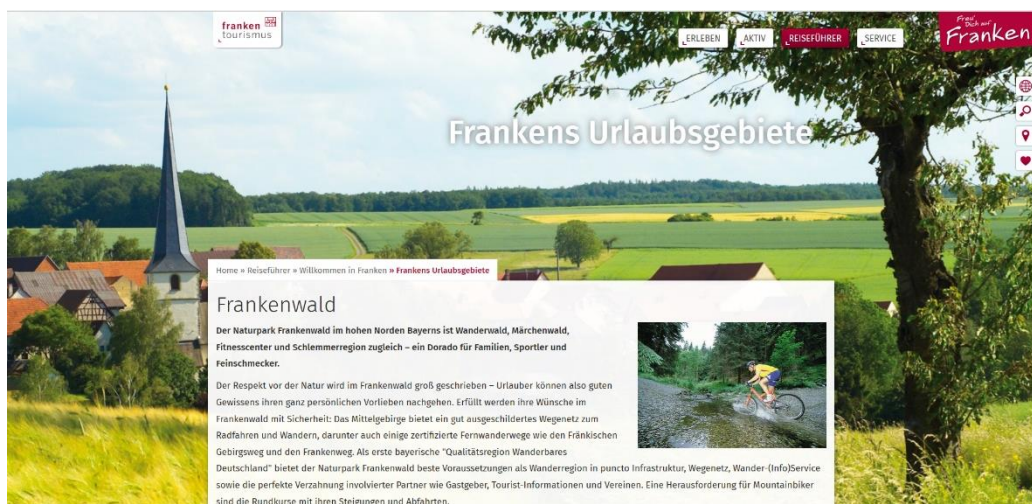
franken tourismus

ERLEBEN AKTIV REISEFÜHRER SERVICE

Freu' Dich auf Franken

Frankens Urlaubsgebiete

Home » Reiseführer » Willkommen in Franken » Frankens Urlaubsgebiete

Frankenwald

Der Naturpark Frankenwald im hohen Norden Bayerns ist Wanderwald, Märchenwald, Fitnesscenter und Schlemmerregion zugleich – ein Dorado für Familien, Sportler und Feinschmecker.

Der Respekt vor der Natur wird im Frankenwald groß geschrieben – Urlauber können also guten Gewissens ihren ganz persönlichen Vorlieben nachgehen. Erfüllt werden ihre Wünsche im Frankenwald mit Sicherheit: Das Mittelgebirge bietet ein gut ausgeschildertes Wegenetz zum Radfahren und Wandern, darunter auch einige zertifizierte Fernwanderwege wie den Fränkischen Gebirgsweg und den Frankenweg. Als erste bayerische "Qualitätsregion Wanderbares Deutschland" bietet der Naturpark Frankenwald beste Voraussetzungen als Wanderregion in puncto Infrastruktur, Wegenetz, Wander-(Info)Service sowie die perfekte Verzahnung involvierter Partner wie Gastgeber, Tourist-Informationen und Vereinen. Eine Herausforderung für Mountainbiker sind die Rundkurse mit ihren Steigungen und Abfahrten.